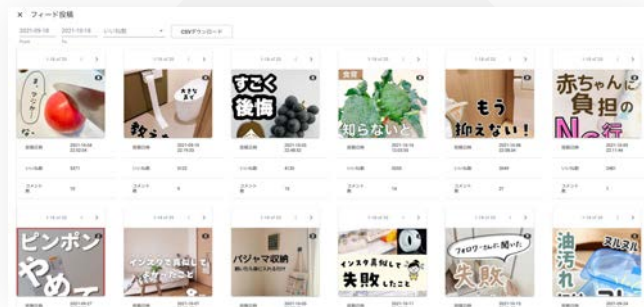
× フィード投稿

2021-09-16 From　2021-10-16 To　リーチ数　CSVダウンロード

まっマジか!
な
すごく後悔
食育
知らないと
もう抑えない!
赤ちゃんに負担のN 行

ピンポンやめて
インスタで真似して失敗したこと
パジャマ収納
インスタ真似して失敗したこと
フォロワーさんに聞いた失敗
油汚れ
ヌルヌル